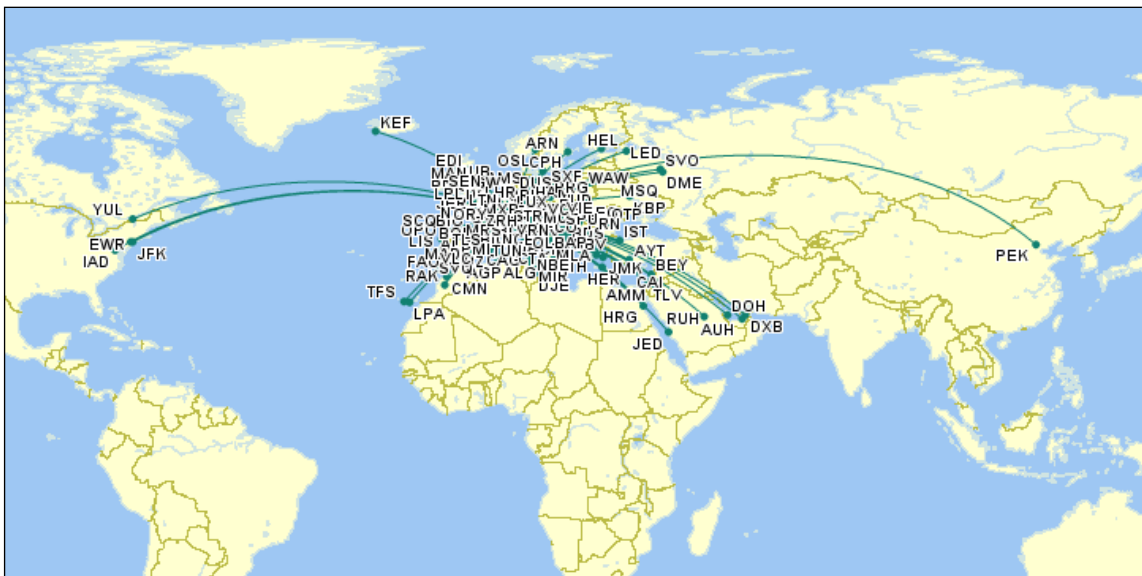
KEF
EDI
MAN
ARN
HEL
OSL
CPH
LED
SVO
SXF
WAW
MSQ
DME
YUL
KBP
EWR
JFK
IAD
OTP
IST
AYT
BEY
CAI
TLV
JMK
HER
AMM
DOH
DXB
AUH
RUH
HRG
JED
PEK
SCQ
OPO
LIS
FAO
RAK
TFS
LPA
CMN
AGP
ALG
MIR
DJE
NBE
MLA
FCO
TUN
ZRH
MXP
LTN
NCE